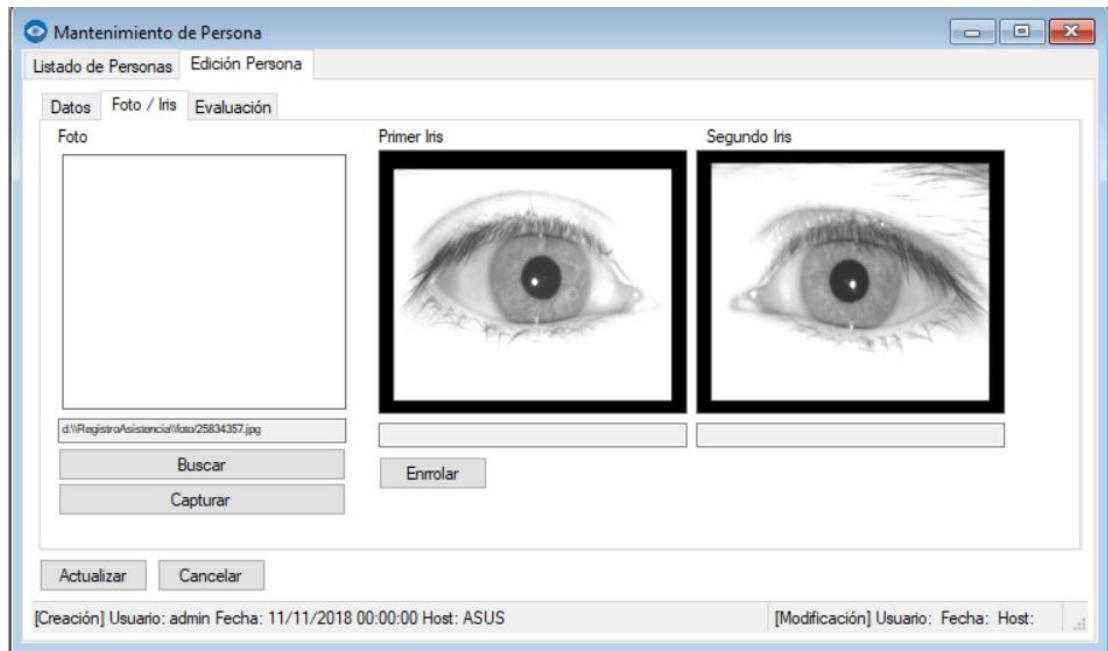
Mantenimiento de Persona

Listado de Personas

Edición Persona

Datos

Foto / Iris

Evaluación

Foto

Primer Iris

Segundo Iris

d:\\RegistroAsistencia\\foto/25834357.jpg

Buscar

Capturar

Enrolar

Actualizar

Cancelar

[Creación] Usuario: admin Fecha: 11/11/2018 00:00:00 Host: ASUS

[Modificación] Usuario: Fecha: Host: